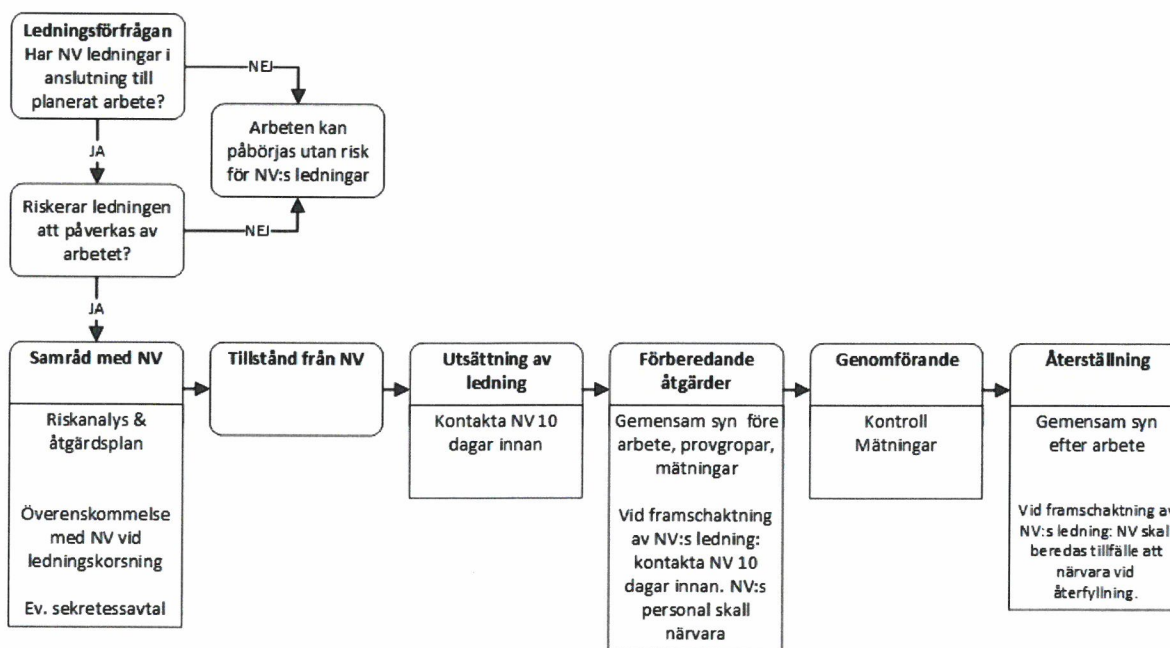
Ledningsförfrågan
Har NV ledningar i anslutning till planerat arbete?

NEJ

Arbeten kan påbörjas utan risk för NV:s ledningar

JA

Riskerar ledningen att påverkas av arbetet?

NEJ

JA

Samråd med NV

Riskanalys & åtgärdsplan

Överenskommelse med NV vid ledningskorsning

Ev. sekretessavtal

Tillstånd från NV

Utsättning av ledning

Kontakta NV 10 dagar innan

Förberedande åtgärder

Gemensam syn före arbete, provgropar, mätningar

Vid framschaktning av NV:s ledning: kontakta NV 10 dagar innan. NV:s personal skall närvara

Genomförande

Kontroll
Mätningar

Återställning

Gemensam syn efter arbete

Vid framschaktning av NV:s ledning: NV skall beredas tillfälle att närvara vid återfyllning.